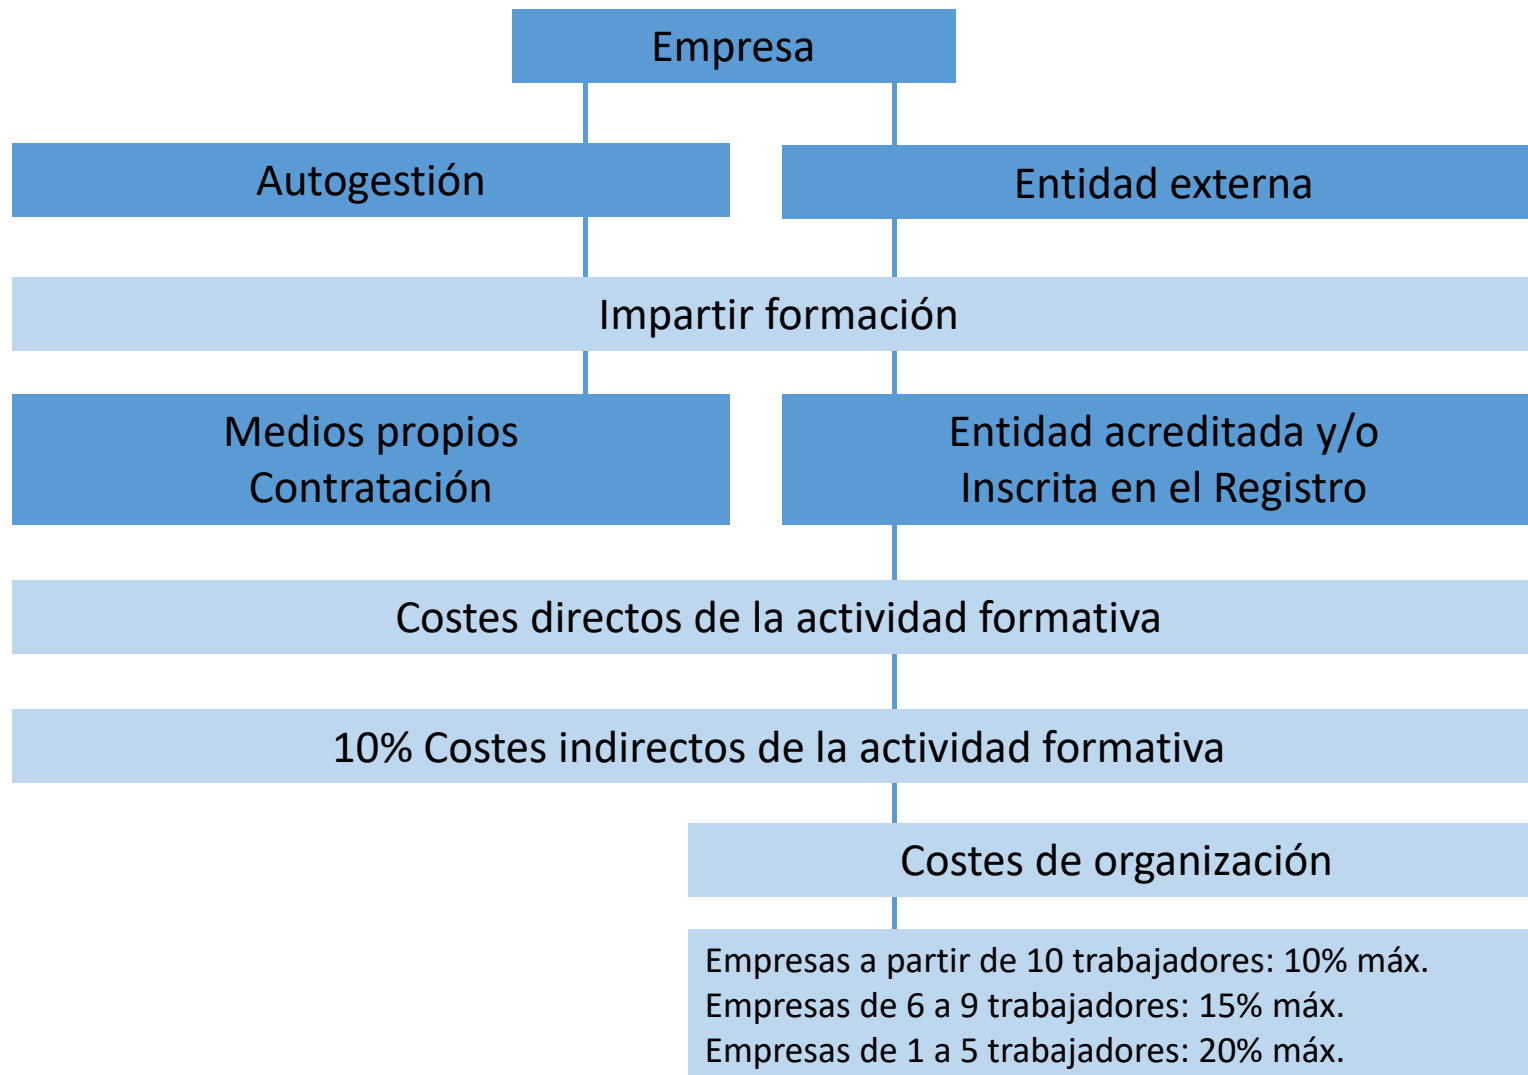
Empresa

Autogestión

Entidad externa

Impartir formación

Medios propios
Contratación

Entidad acreditada y/o
Inscrita en el Registro

Costes directos de la actividad formativa

10% Costes indirectos de la actividad formativa

Costes de organización

Empresas a partir de 10 trabajadores: 10% máx.
Empresas de 6 a 9 trabajadores: 15% máx.
Empresas de 1 a 5 trabajadores: 20% máx.